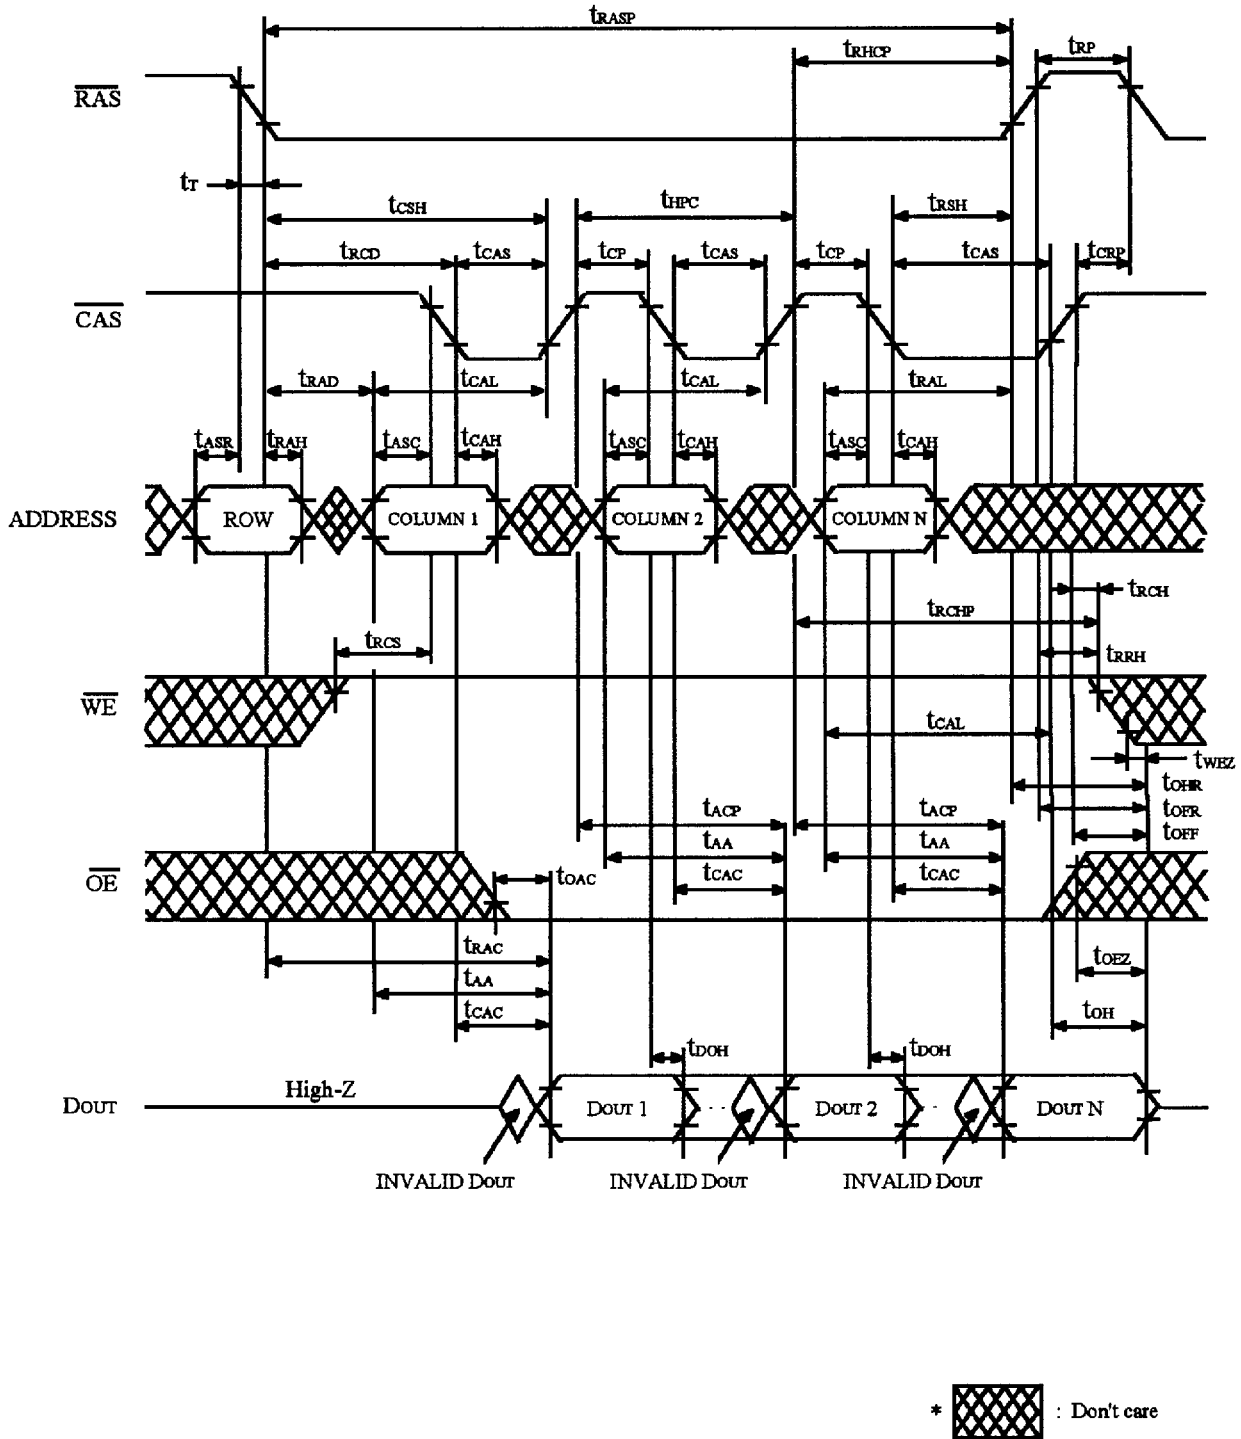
$t_{RASP}$
$t_{RHCP}$
$t_{RP}$
$\overline{RAS}$
$t_T$
$t_{CSH}$
$t_{HPC}$
$t_{RSH}$
$t_{RCD}$
$t_{CAS}$
$t_{CP}$
$t_{CAS}$
$t_{CP}$
$t_{CAS}$
$t_{CRP}$
$\overline{CAS}$
$t_{RAD}$
$t_{CAL}$
$t_{CAL}$
$t_{RAL}$
$t_{ASR}$
$t_{RAH}$
$t_{ASC}$
$t_{CAH}$
$t_{ASC}$
$t_{CAH}$
$t_{ASC}$
$t_{CAH}$
ADDRESS
ROW
COLUMN 1
COLUMN 2
COLUMN N
$t_{RCH}$
$t_{RCHP}$
$t_{RCS}$
$t_{RRH}$
$\overline{WE}$
$t_{CAL}$
$t_{WEZ}$
$t_{OHR}$
$t_{ACP}$
$t_{ACP}$
$t_{OFR}$
$t_{OFF}$
$t_{AA}$
$t_{AA}$
$t_{CAC}$
$t_{CAC}$
$\overline{OE}$
$t_{OAC}$
$t_{RAC}$
$t_{AA}$
$t_{OEZ}$
$t_{CAC}$
$t_{OH}$
$t_{DOH}$
$t_{DOH}$
DOUT
High-Z
DOUT 1
DOUT 2
DOUT N
INVALID DOUT
INVALID DOUT
INVALID DOUT
* : Don't care